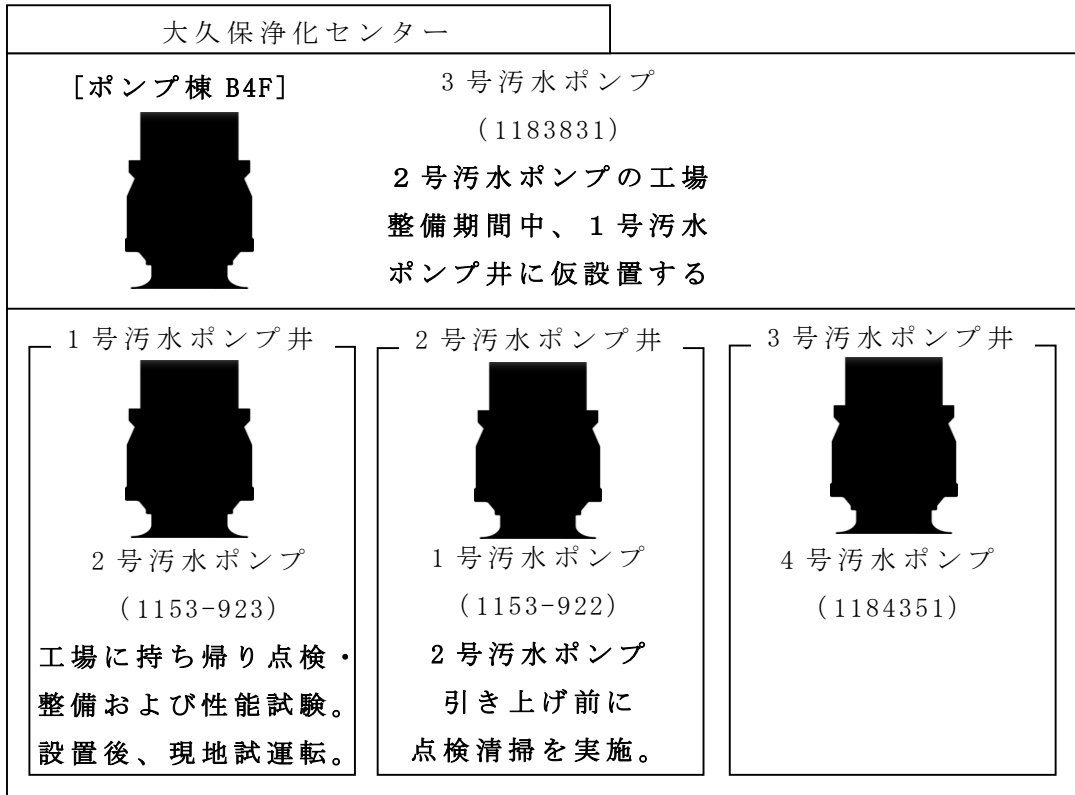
大久保浄化センター

[ポンプ棟 B4F]

3号汚水ポンプ
(1183831)
2号汚水ポンプの工場整備期間中、1号汚水ポンプ井に仮設置する

1号汚水ポンプ井

2号汚水ポンプ
(1153-923)
工場に持ち帰り点検・整備および性能試験。設置後、現地試運転。

2号汚水ポンプ井

1号汚水ポンプ
(1153-922)
2号汚水ポンプ引き上げ前に点検清掃を実施。

3号汚水ポンプ井

4号汚水ポンプ
(1184351)